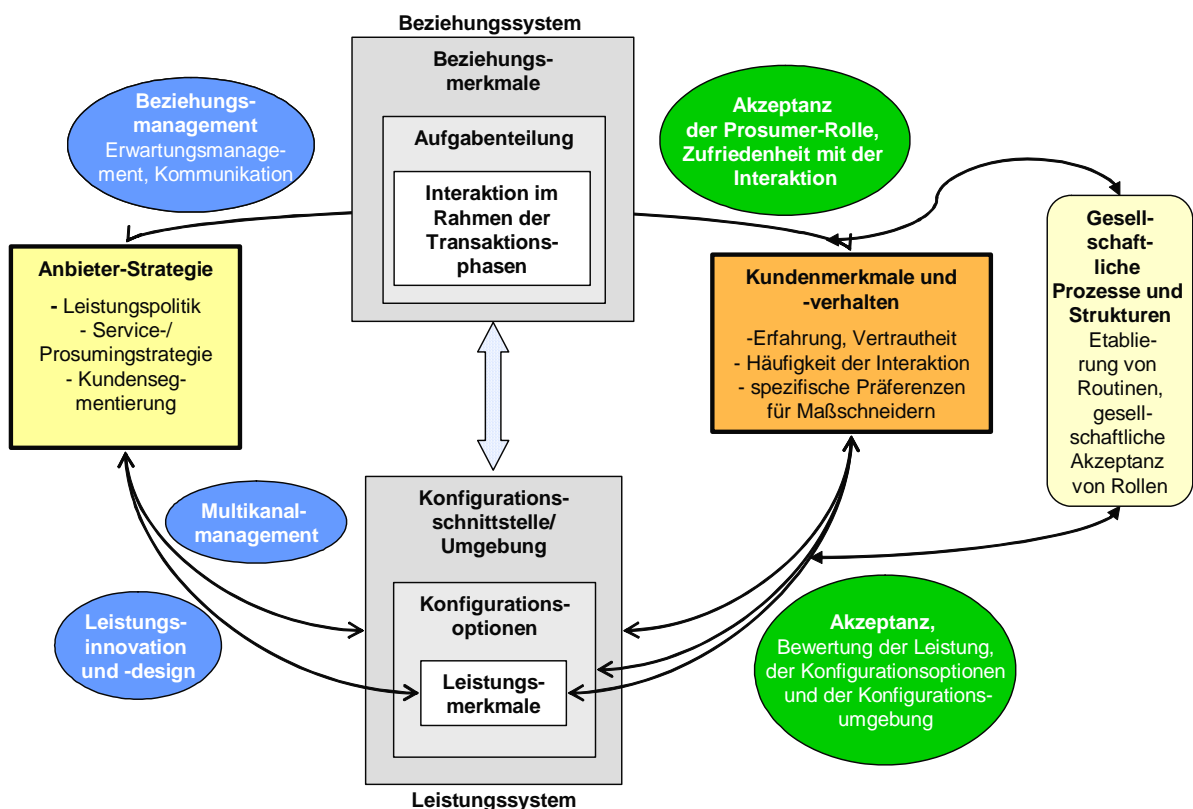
Beziehungssystem

Beziehungsmerkmale

Aufgabenteilung

Interaktion im Rahmen der Transaktionsphasen

Beziehungsmanagement
Erwartungsmanagement, Kommunikation

Akzeptanz der Prosumer-Rolle, Zufriedenheit mit der Interaktion

Anbieter-Strategie
- Leistungspolitik
- Service-/ Prosumingstrategie
- Kundensegmentierung

Kundenmerkmale und -verhalten
-Erfahrung, Vertrautheit
- Häufigkeit der Interaktion
- spezifische Präferenzen für Maßschneidern

Gesellschaftliche Prozesse und Strukturen
Etablierung von Routinen, gesellschaftliche Akzeptanz von Rollen

Multikanalmanagement

Konfigurationsschnittstelle/ Umgebung

Konfigurationsoptionen

Leistungsmerkmale

Leistungsinnovation und -design

Akzeptanz,
Bewertung der Leistung, der Konfigurationsoptionen und der Konfigurationsumgebung

Leistungssystem